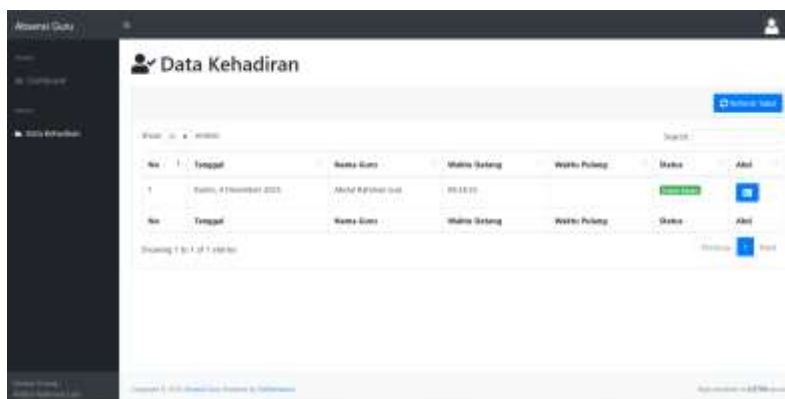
Absensi Guru

Data Kehadiran

Show 10 entries

Search:

| No | Tanggal | Nama Guru | Waktu Datang | Waktu Pulang | Status | Aksi |
|---|---|---|---|---|---|---|
| 1 | Kamis, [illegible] Desember 2023 | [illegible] | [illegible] | | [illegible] | |
| No | Tanggal | Nama Guru | Waktu Datang | Waktu Pulang | Status | Aksi |

Showing 1 to 1 of 1 entries

Previous 1 Next

Copyright © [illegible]